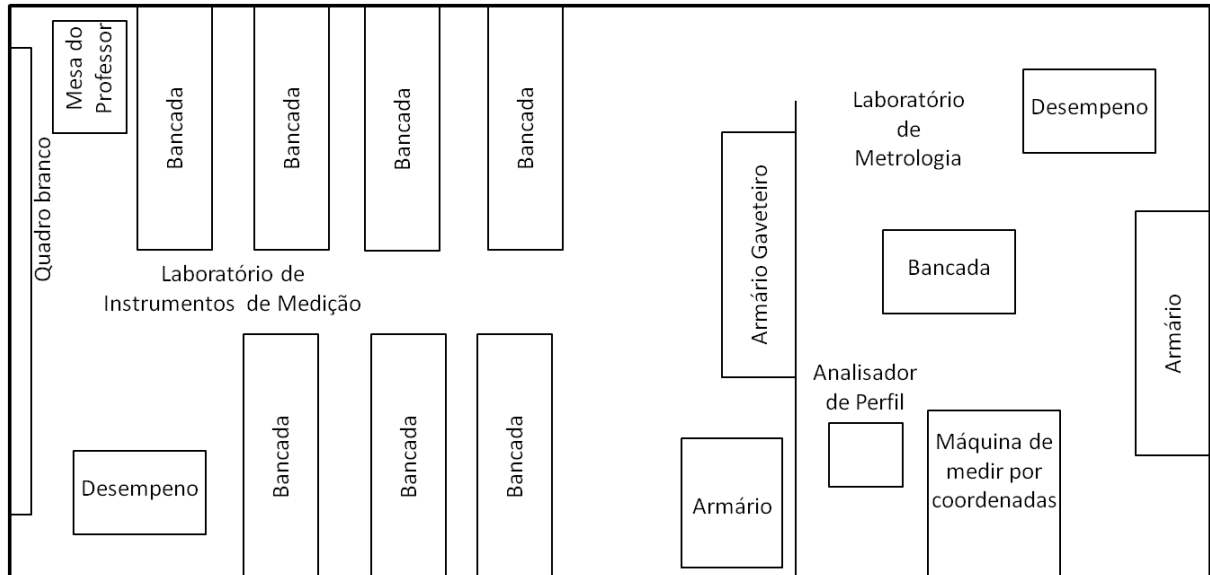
Mesa do Professor

Bancada

Bancada

Bancada

Bancada

Quadro branco

Laboratório de Instrumentos de Medição

Armário Gaveteiro

Laboratório de Metrologia

Desempeno

Bancada

Armário

Bancada

Bancada

Bancada

Desempeno

Analisador de Perfil

Armário

Máquina de medir por coordenadas